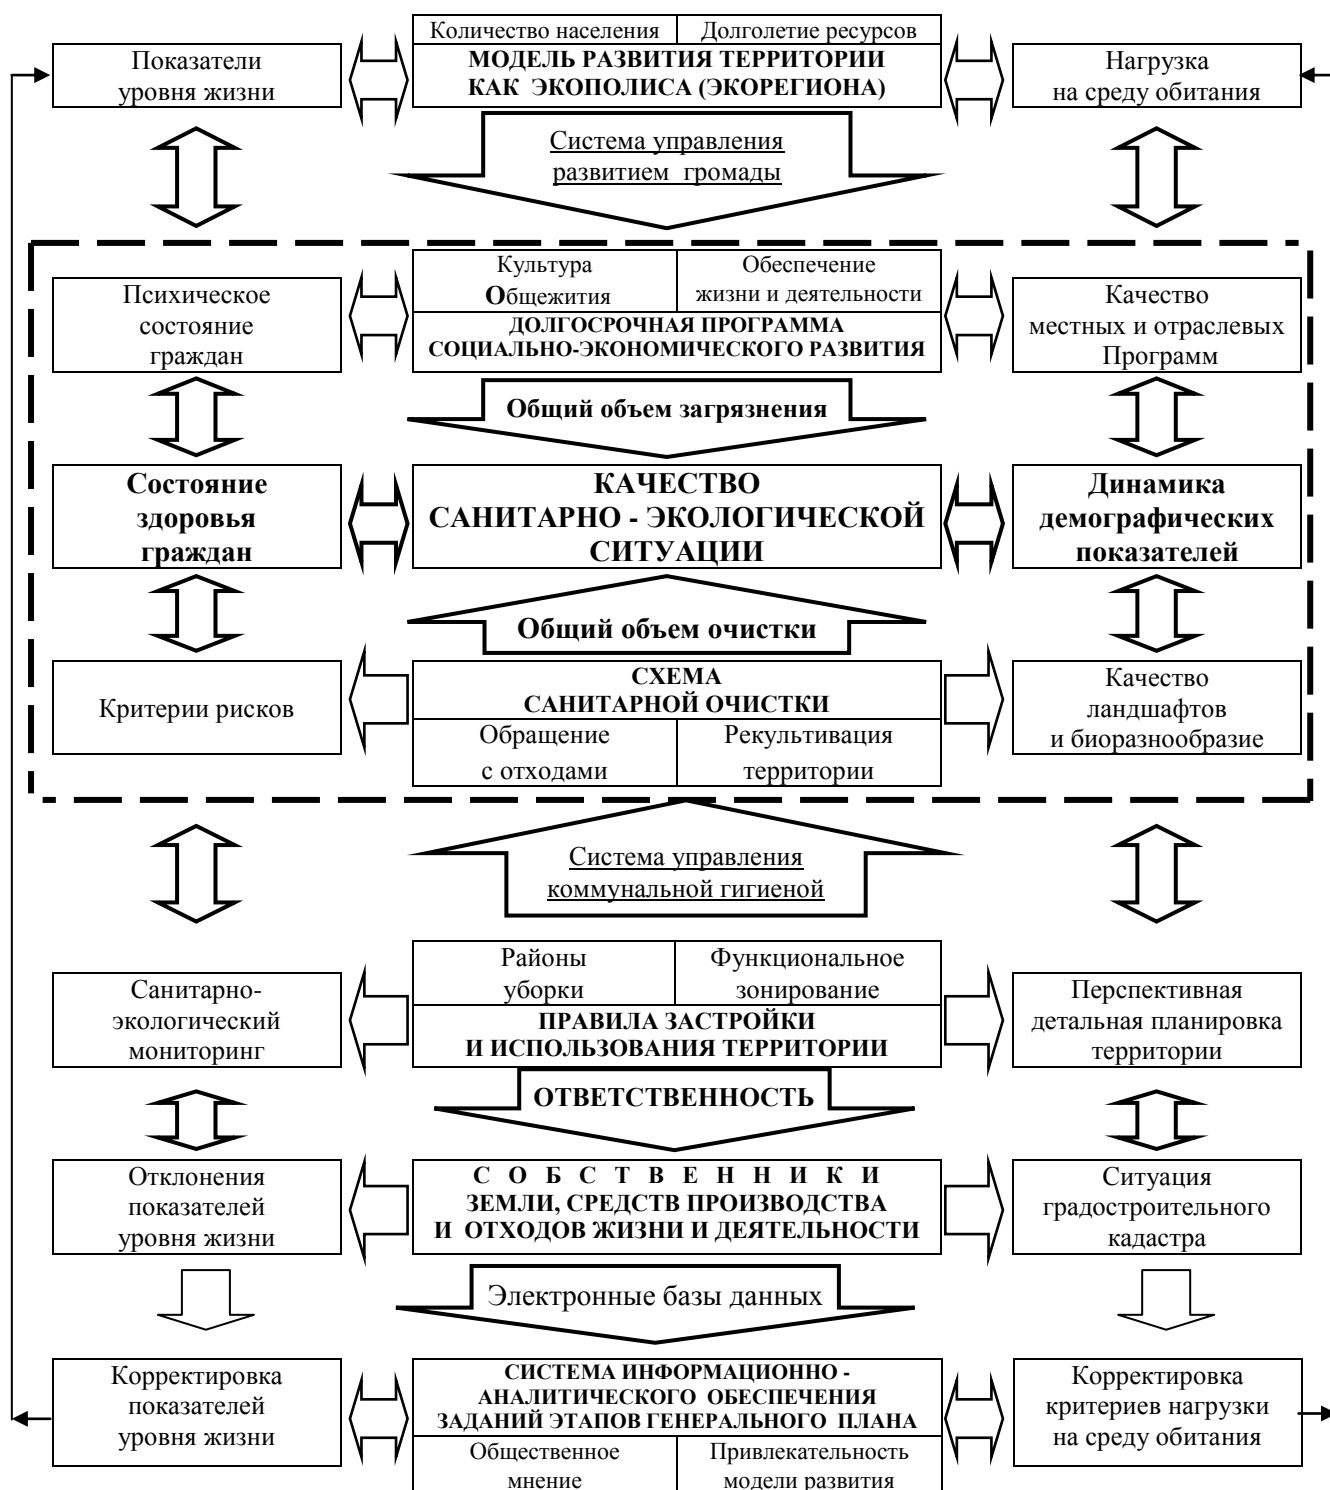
Количество населения | Долголетие ресурсов
МОДЕЛЬ РАЗВИТИЯ ТЕРРИТОРИИ КАК ЭКОПОЛИСА (ЭКОРЕГИОНА)

Показатели уровня жизни

Нагрузка на среду обитания

Система управления развитием громады

Культура Общежития | Обеспечение жизни и деятельности
ДОЛГОСРОЧНАЯ ПРОГРАММА СОЦИАЛЬНО-ЭКОНОМИЧЕСКОГО РАЗВИТИЯ

Психическое состояние граждан

Качество местных и отраслевых Программ

Общий объем загрязнения

Состояние здоровья граждан

КАЧЕСТВО САНИТАРНО - ЭКОЛОГИЧЕСКОЙ СИТУАЦИИ

Динамика демографических показателей

Общий объем очистки

Критерии рисков

СХЕМА САНИТАРНОЙ ОЧИСТКИ
Обращение с отходами | Рекультивация территории

Качество ландшафтов и биоразнообразие

Система управления коммунальной гигиеной

Районы уборки | Функциональное зонирование
ПРАВИЛА ЗАСТРОЙКИ И ИСПОЛЬЗОВАНИЯ ТЕРРИТОРИИ

Санитарно-экологический мониторинг

Перспективная детальная планировка территории

ОТВЕТСТВЕННОСТЬ

Отклонения показателей уровня жизни

С О Б С Т В Е Н Н И К И ЗЕМЛИ, СРЕДСТВ ПРОИЗВОДСТВА И ОТХОДОВ ЖИЗНИ И ДЕЯТЕЛЬНОСТИ

Ситуация градостроительного кадастра

Электронные базы данных

Корректировка показателей уровня жизни

СИСТЕМА ИНФОРМАЦИОННО - АНАЛИТИЧЕСКОГО ОБЕСПЕЧЕНИЯ ЗАДАНИЙ ЭТАПОВ ГЕНЕРАЛЬНОГО ПЛАНА
Общественное мнение | Привлекательность модели развития

Корректировка критериев нагрузки на среду обитания